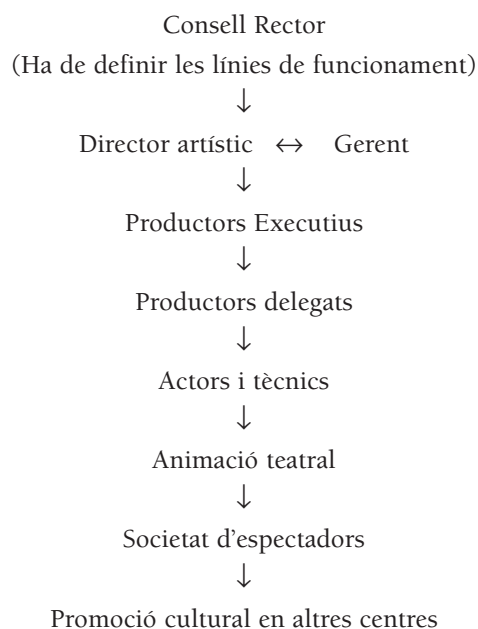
Consell Rector
(Ha de definir les línies de funcionament)
↓
Director artístic ↔ Gerent
↓
Productors Executius
↓
Productors delegats
↓
Actors i tècnics
↓
Animació teatral
↓
Societat d'espectadors
↓
Promoció cultural en altres centres